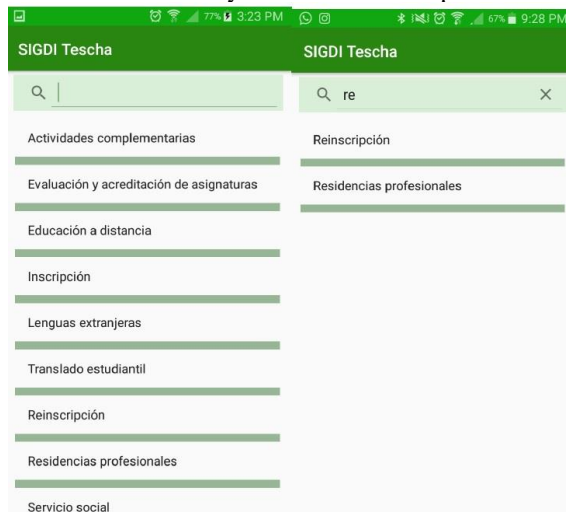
77% 3:23 PM

SIGDI Tescha

Actividades complementarias

Evaluación y acreditación de asignaturas

Educación a distancia

Inscripción

Lenguas extranjeras

Translado estudiantil

Reinscripción

Residencias profesionales

Servicio social

67% 9:28 PM

SIGDI Tescha

re

Reinscripción

Residencias profesionales